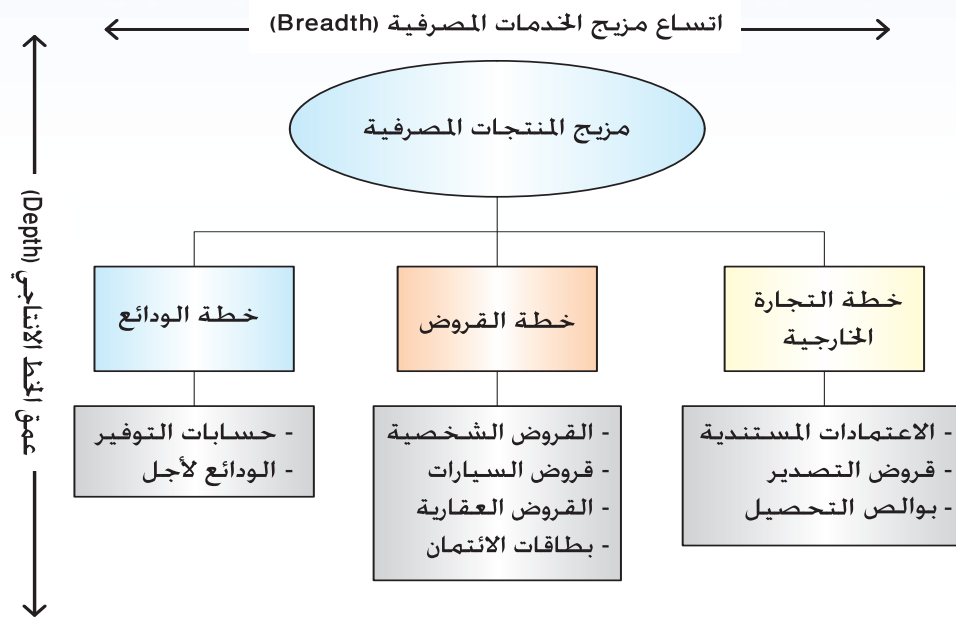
اتساع مزيج الخدمات المصرفية (Breadth)

عمق الخط الانتاجي (Depth)

مزيج المنتجات المصرفية

خطة التجارة الخارجية

خطة القروض

خطة الودائع

- الاعتمادات المستندية
- قروض التصدير
- بوالص التحصيل

- القروض الشخصية
- قروض السيارات
- القروض العقارية
- بطاقات الائتمان

- حسابات التوفير
- الودائع لأجل